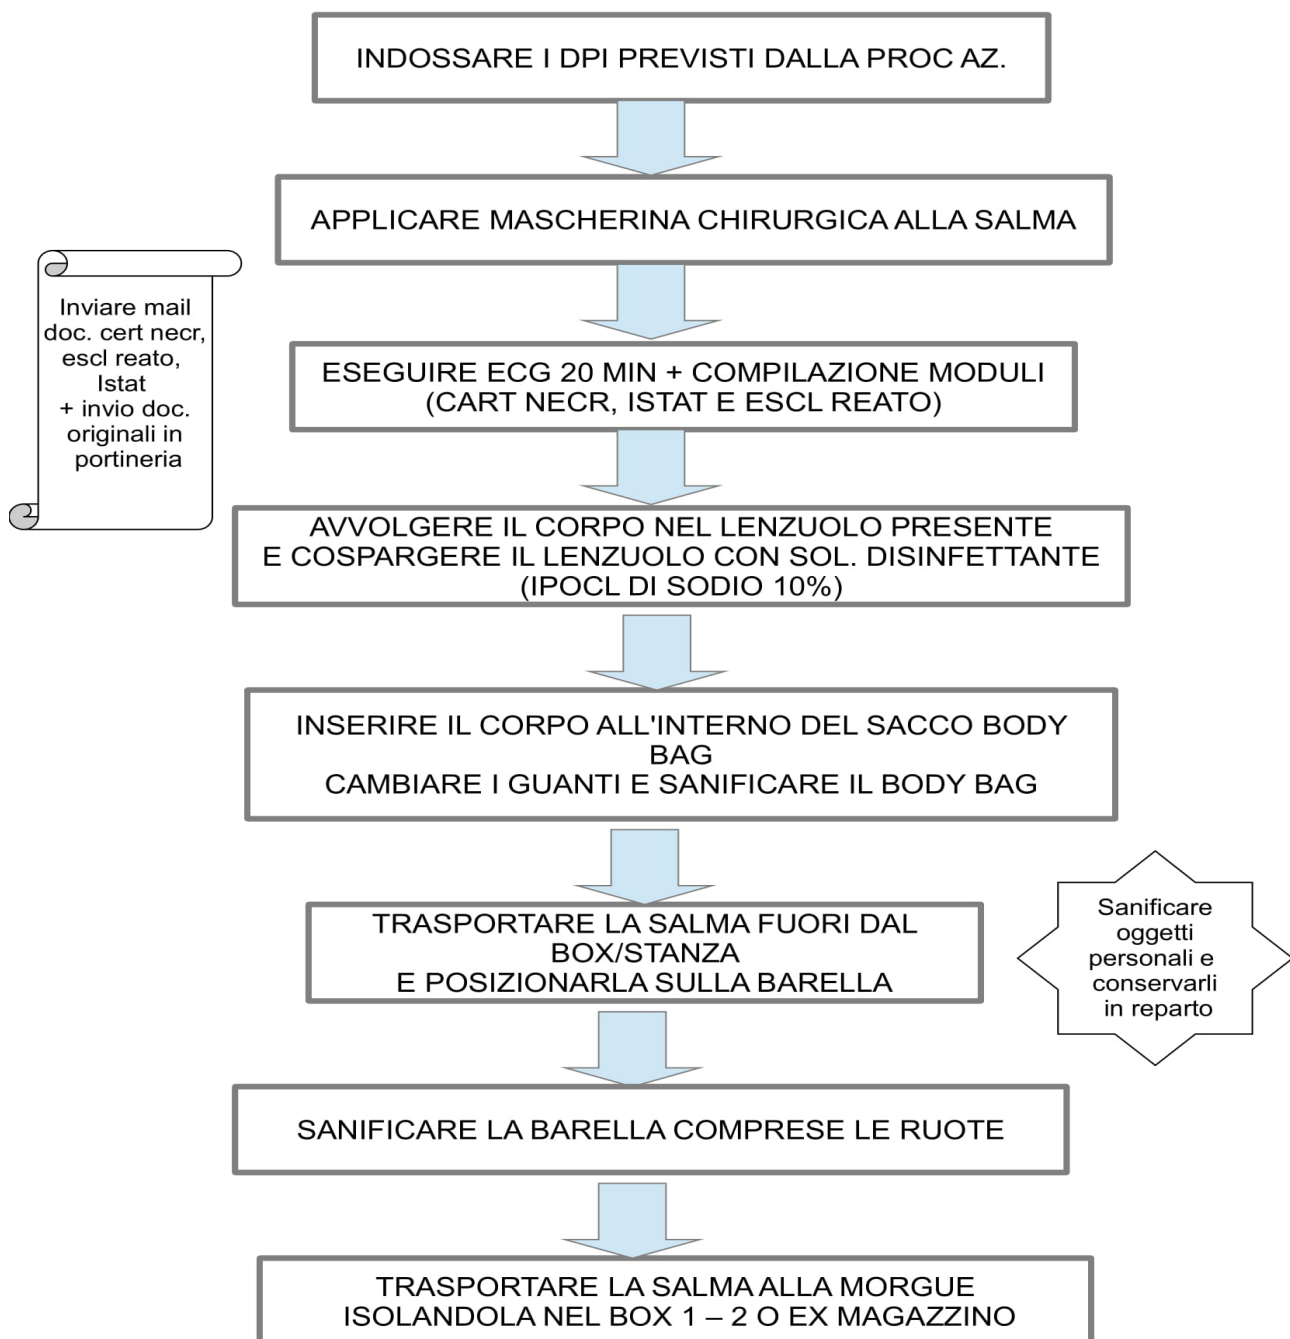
INDOSSARE I DPI PREVISTI DALLA PROC AZ.

APPLICARE MASCHERINA CHIRURGICA ALLA SALMA

Inviare mail doc. cert necr, escl reato, Istat + invio doc. originali in portineria

ESEGUIRE ECG 20 MIN + COMPILAZIONE MODULI (CART NECR, ISTAT E ESCL REATO)

AVVOLGERE IL CORPO NEL LENZUOLO PRESENTE E COSPARGERE IL LENZUOLO CON SOL. DISINFETTANTE (IPOCL DI SODIO 10%)

INSERIRE IL CORPO ALL'INTERNO DEL SACCO BODY BAG
CAMBIARE I GUANTI E SANIFICARE IL BODY BAG

TRASPORTARE LA SALMA FUORI DAL BOX/STANZA
E POSIZIONARLA SULLA BARELLA

Sanificare oggetti personali e conservarli in reparto

SANIFICARE LA BARELLA COMPRESE LE RUOTE

TRASPORTARE LA SALMA ALLA MORGUE ISOLANDOLA NEL BOX 1 – 2 O EX MAGAZZINO